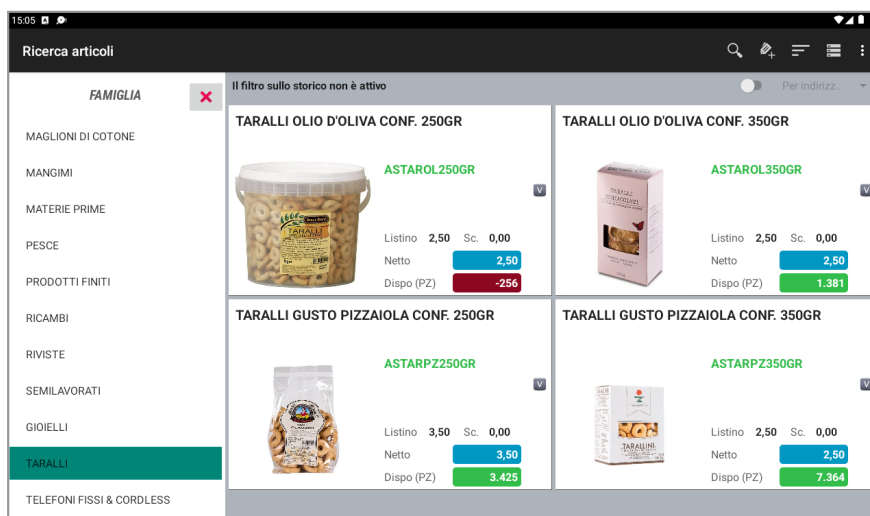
15:05

Ricerca articoli

FAMIGLIA

MAGLIONI DI COTONE

MANGIMI

MATERIE PRIME

PESCE

PRODOTTI FINITI

RICAMBI

RIVISTE

SEMILAVORATI

GIOIELLI

TARALLI

TELEFONI FISSI & CORDLESS

Il filtro sullo storico non è attivo

Per indirizz..

TARALLI OLIO D'OLIVA CONF. 250GR

ASTAROL250GR

V

Listino 2,50 Sc. 0,00

Netto 2,50

Dispo (PZ) -256

TARALLI OLIO D'OLIVA CONF. 350GR

ASTAROL350GR

V

Listino 2,50 Sc. 0,00

Netto 2,50

Dispo (PZ) 1.381

TARALLI GUSTO PIZZAIOLA CONF. 250GR

ASTARPZ250GR

V

Listino 3,50 Sc. 0,00

Netto 3,50

Dispo (PZ) 3.425

TARALLI GUSTO PIZZAIOLA CONF. 350GR

ASTARPZ350GR

V

Listino 2,50 Sc. 0,00

Netto 2,50

Dispo (PZ) 7.364